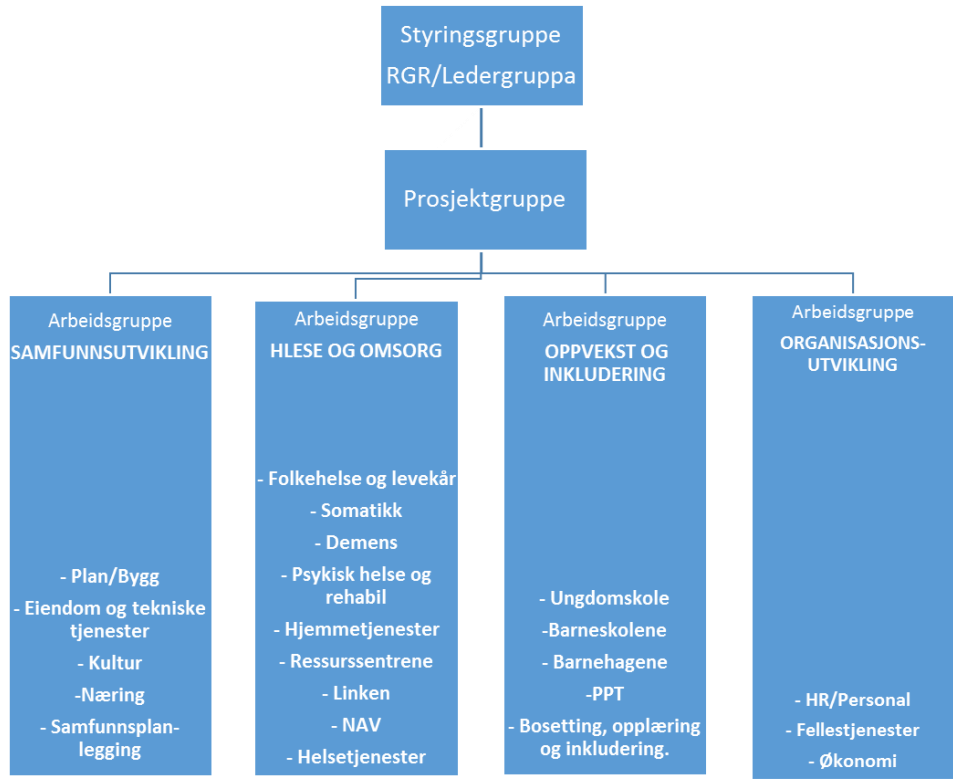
Styringsgruppe
RGR/Ledergruppa

Prosjektgruppe

Arbeidsgruppe
SAMFUNNSUTVIKLING

- Plan/Bygg
- Eiendom og tekniske tjenester
- Kultur
-Næring
- Samfunnsplanlegging

Arbeidsgruppe
HLESE OG OMSORG

- Folkehelse og levekår
- Somatikk
- Demens
- Psykisk helse og rehabil
- Hjemmetjenester
- Ressurssentrene
- Linken
- NAV
- Helsetjenester

Arbeidsgruppe
OPPVEKST OG INKLUDERING

- Ungdomskole
-Barneskolene
- Barnehagene
-PPT
- Bosetting, opplæring og inkludering.

Arbeidsgruppe
ORGANISASJONS-UTVIKLING

- HR/Personal
- Fellestjenester
- Økonomi